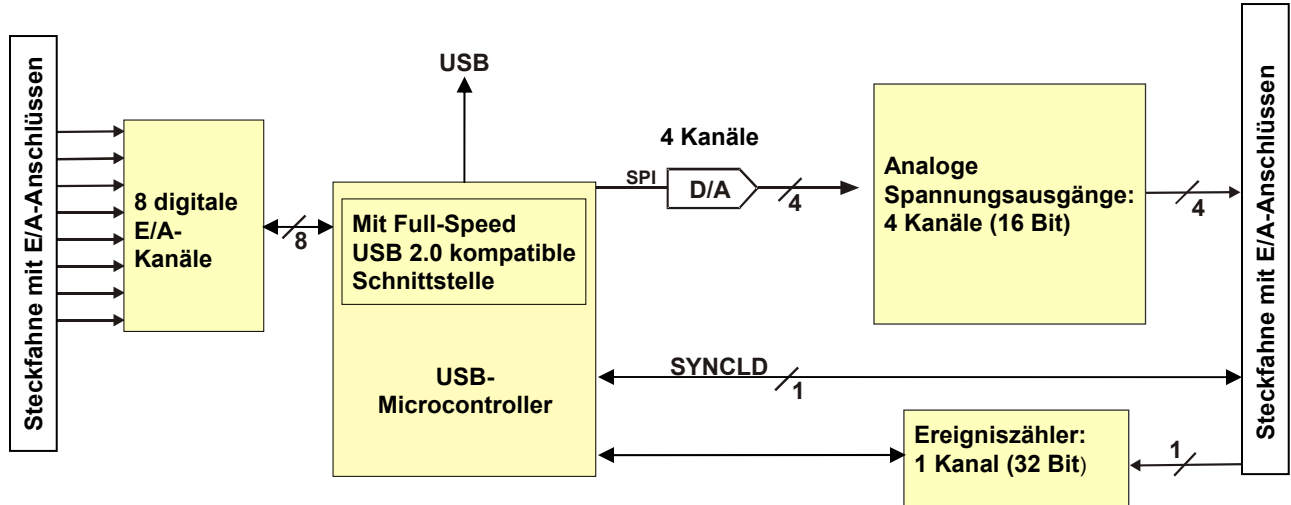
Steckfahne mit E/A-Anschlüssen

8 digitale E/A-Kanäle

8

USB

Mit Full-Speed USB 2.0 kompatible Schnittstelle

USB-Microcontroller

4 Kanäle

SPI

D/A

4

Analoge Spannungsausgänge: 4 Kanäle (16 Bit)

4

SYNCLD

1

Ereigniszähler: 1 Kanal (32 Bit)

1

Steckfahne mit E/A-Anschlüssen